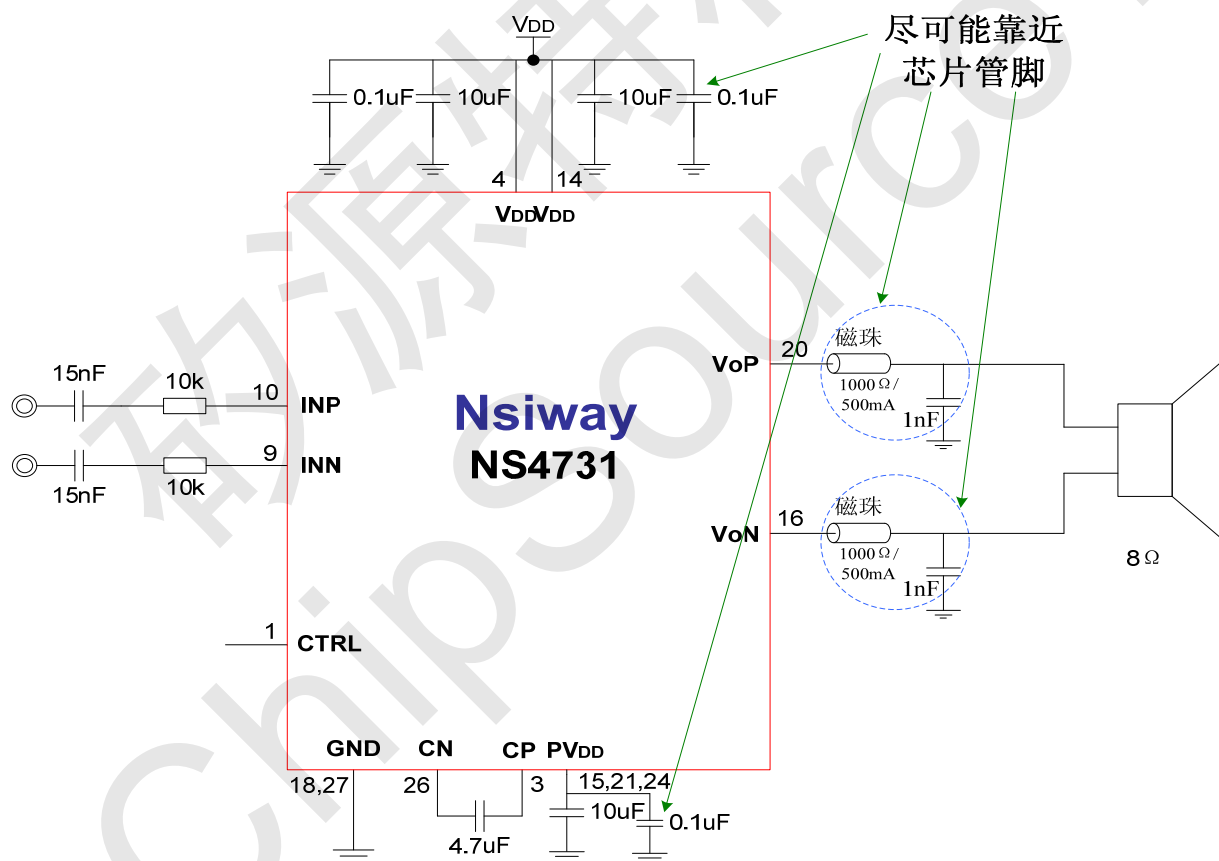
$V_{DD}$

尽可能靠近
芯片管脚

0.1uF 10uF 10uF 0.1uF

4 14

$V_{DD}$ $V_{DD}$

Nsiway
NS4731

15nF 10k 10 INP

15nF 10k 9 INN

1 CTRL

20 VoP

磁珠
1000Ω/
500mA
1nF

16 VoN

磁珠
1000Ω/
500mA
1nF

8Ω

GND CN CP $PV_{DD}$

18,27 26 3 15,21,24

4.7uF 10uF 0.1uF

矽源特
ChipSourceTek